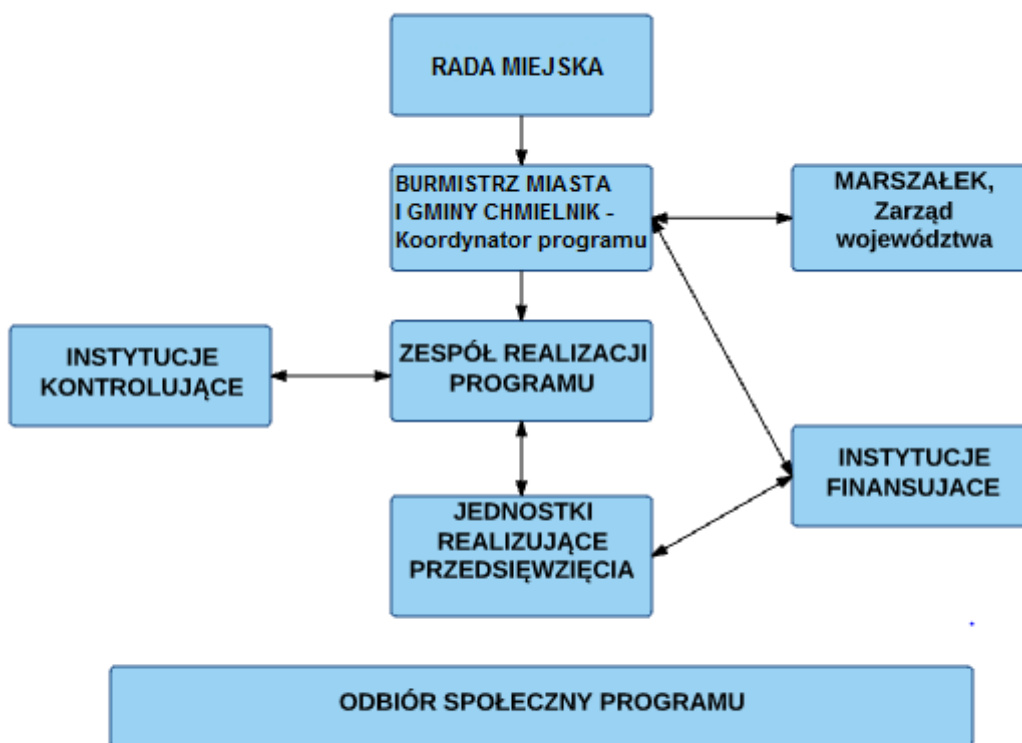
RADA MIEJSKA

BURMISTRZ MIASTA I GMINY CHMIELNIK - Koordynator programu

MARSZAŁEK, Zarząd województwa

INSTYTUCJE KONTROLUJĄCE

ZESPÓŁ REALIZACJI PROGRAMU

INSTYTUCJE FINANSUJACE

JEDNOSTKI REALIZUJĄCE PRZEDSIĘWZIĘCIA

ODBIÓR SPOŁECZNY PROGRAMU